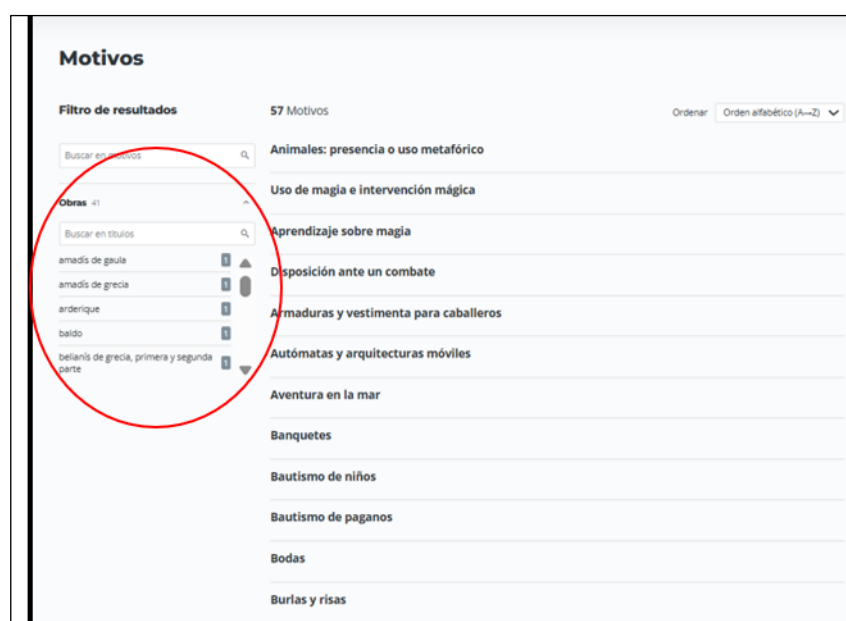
Motivos

Filtro de resultados

Buscar en motivos

Obras 41

Buscar en títulos

amadís de gaula 1
amadís de grecia 1
arderique 1
baldo 1
belianís de grecia, primera y segunda parte 1

57 Motivos

Ordenar Orden alfabético (A→Z)

Animales: presencia o uso metafórico

Uso de magia e intervención mágica

Aprendizaje sobre magia

Disposición ante un combate

Armaduras y vestimenta para caballeros

Autómatas y arquitecturas móviles

Aventura en la mar

Banquetes

Bautismo de niños

Bautismo de paganos

Bodas

Burlas y risas